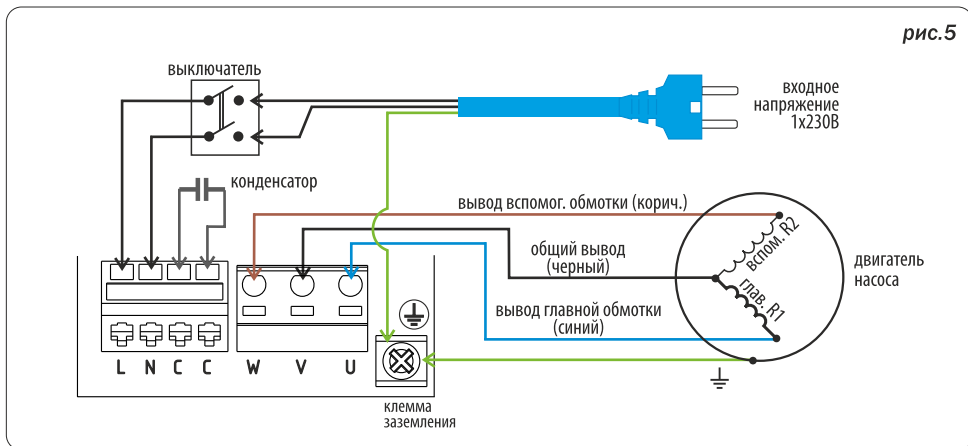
рис.5

выключатель

входное напряжение 1х230В

конденсатор

вывод вспомог. обмотки (корич.)

общий вывод (черный)

вспом. R2

глав. R1

двигатель насоса

вывод главной обмотки (синий)

L N C C W V U

клемма заземления